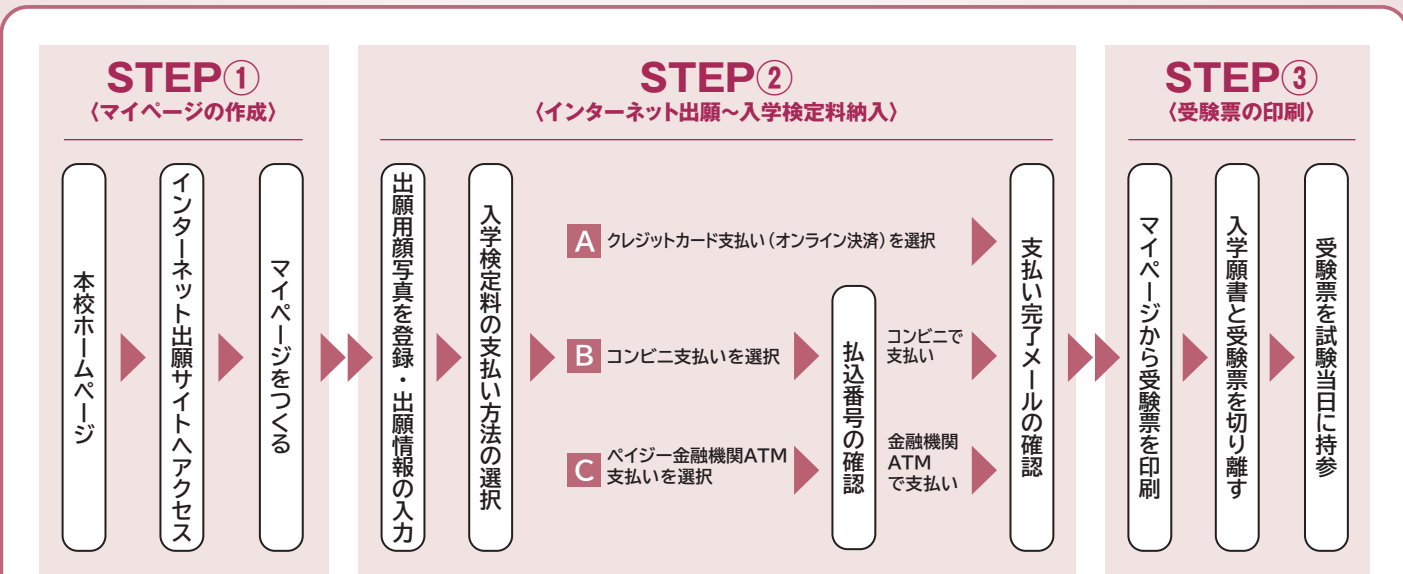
STEP①
〈マイページの作成〉

本校ホームページ

インターネット出願サイトへアクセス

マイページをつくる

STEP②
〈インターネット出願～入学検定料納入〉

出願用顔写真を登録・出願情報の入力

入学検定料の支払い方法の選択

A クレジットカード支払い（オンライン決済）を選択

B コンビニ支払いを選択

C ペイジー金融機関ATM支払いを選択

払込番号の確認

コンビニで支払い

金融機関ATMで支払い

支払い完了メールの確認

STEP③
〈受験票の印刷〉

マイページから受験票を印刷

入学願書と受験票を切り離す

受験票を試験当日に持参